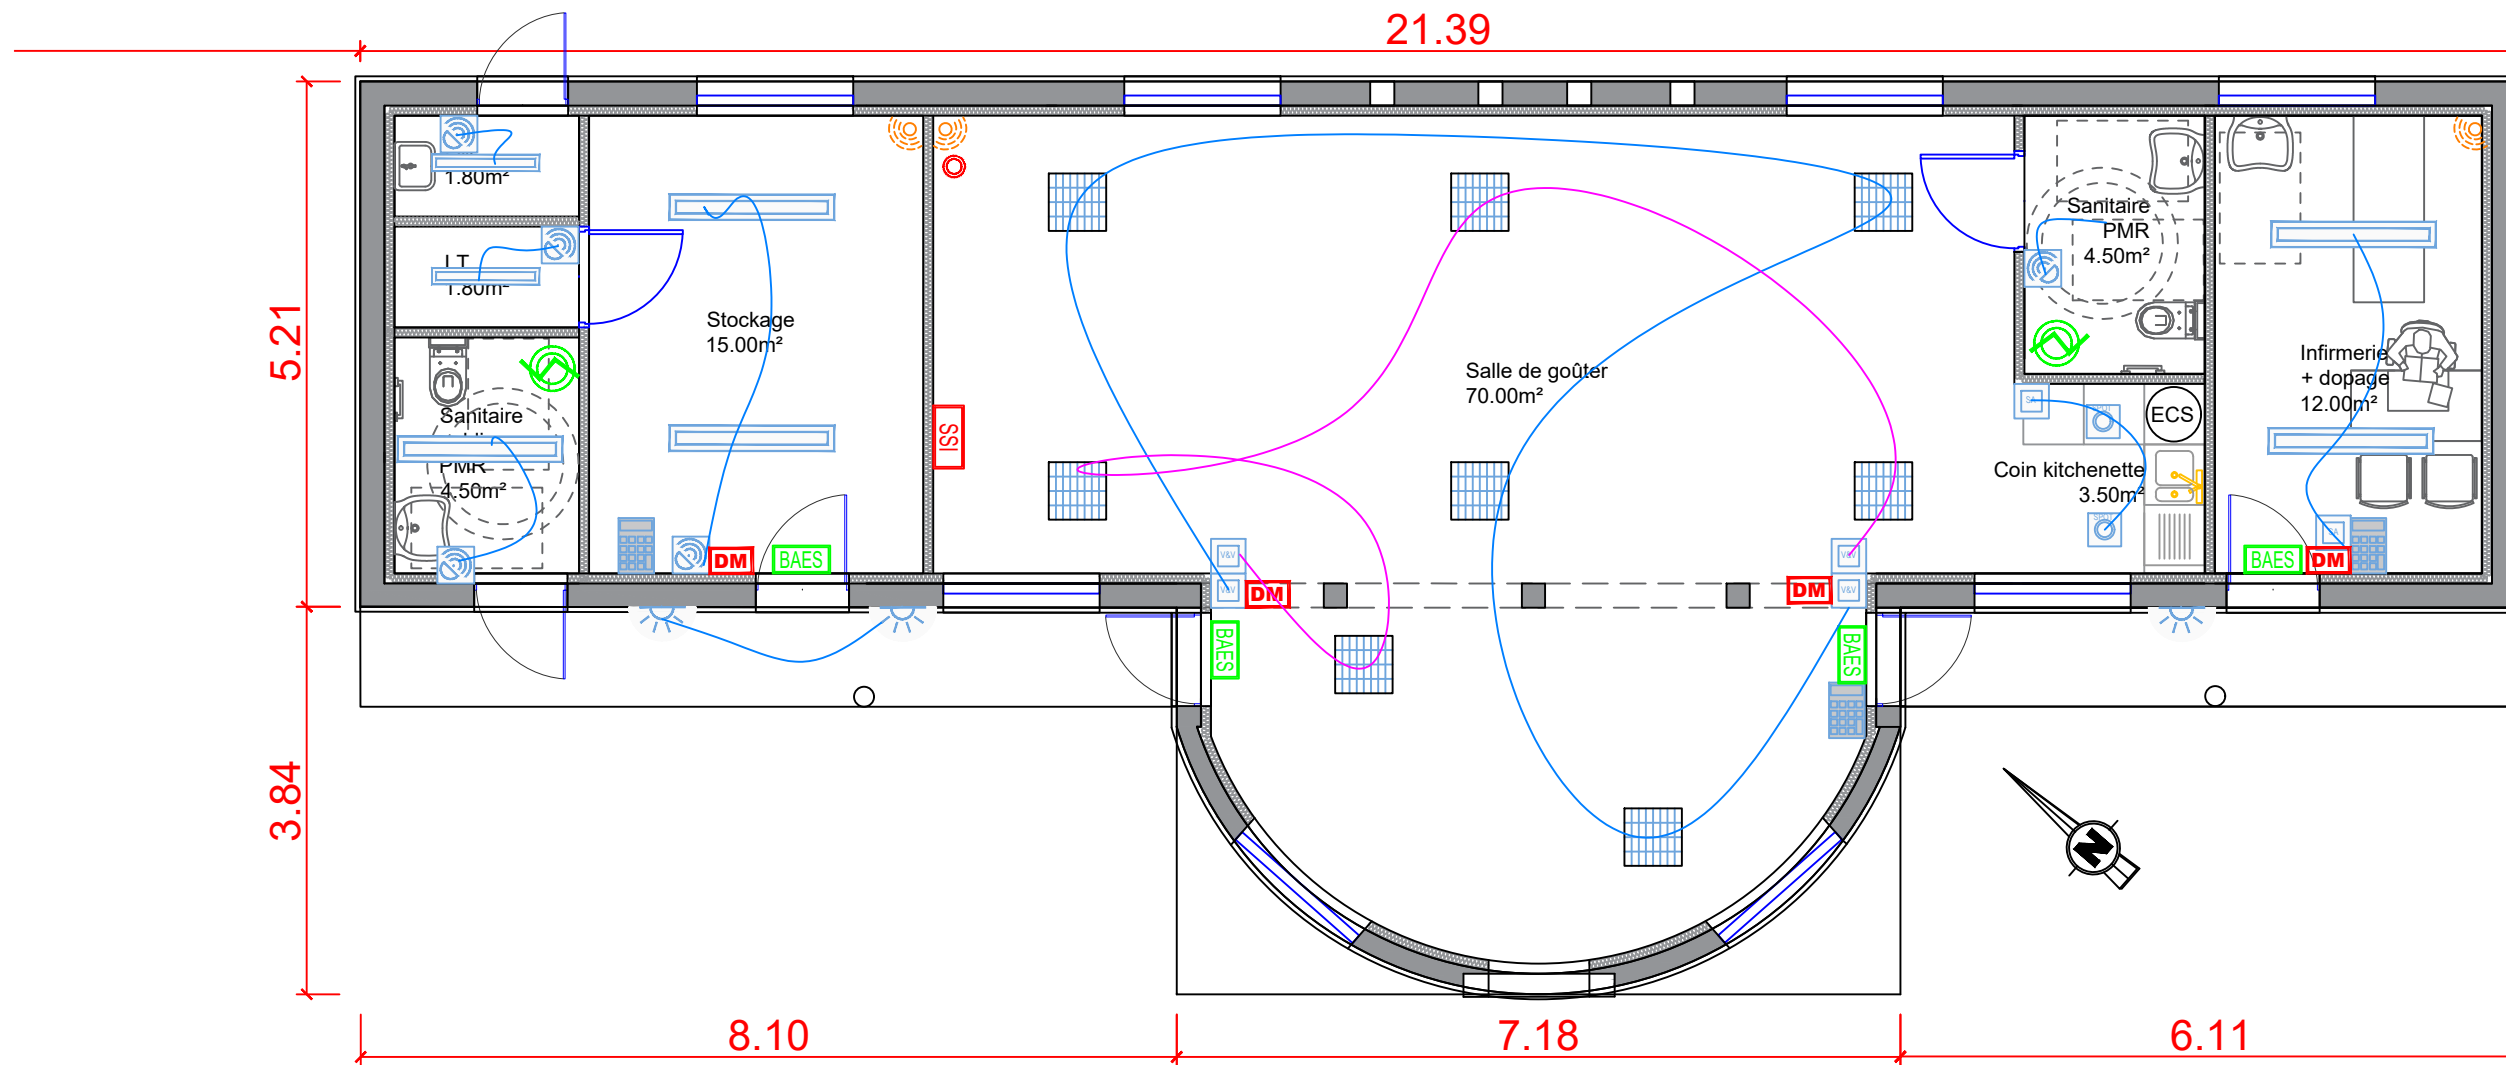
21.39

5.21

3.84

1.80m²

LT
1.80m²

Sanitaire
PMR
4.50m²

Stockage
15.00m²

SSI

DM

BAES

Salle de goûter
70.00m²

DM

BAES

DM

BAES

Sanitaire
PMR
4.50m²

ECS

Coin kitchenette
3.50m²

Infirmerie
+ dopage
12.00m²

BAES

DM

N

8.10

7.18

6.11